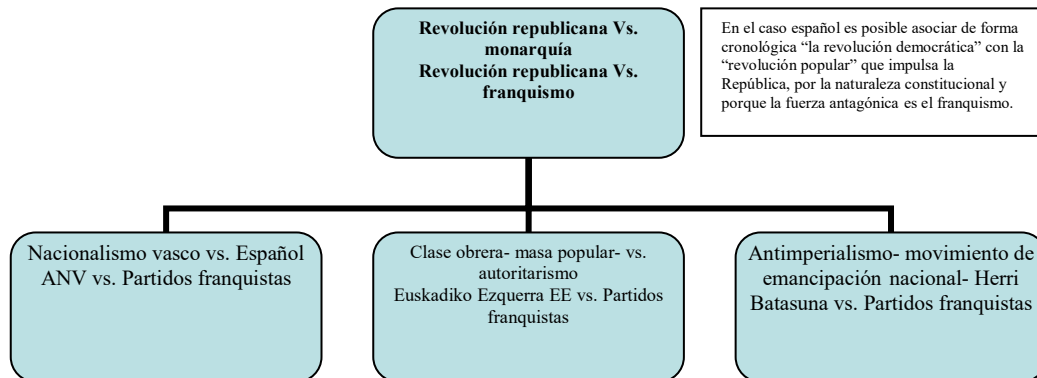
Revolución republicana Vs. monarquía
Revolución republicana Vs. franquismo

En el caso español es posible asociar de forma cronológica “la revolución democrática” con la “revolución popular” que impulsa la República, por la naturaleza constitucional y porque la fuerza antagónica es el franquismo.

Nacionalismo vasco vs. Español
ANV vs. Partidos franquistas

Clase obrera- masa popular- vs. autoritarismo
Euskadiko Ezquerra EE vs. Partidos franquistas

Antimperialismo- movimiento de emancipación nacional- Herri Batasuna vs. Partidos franquistas